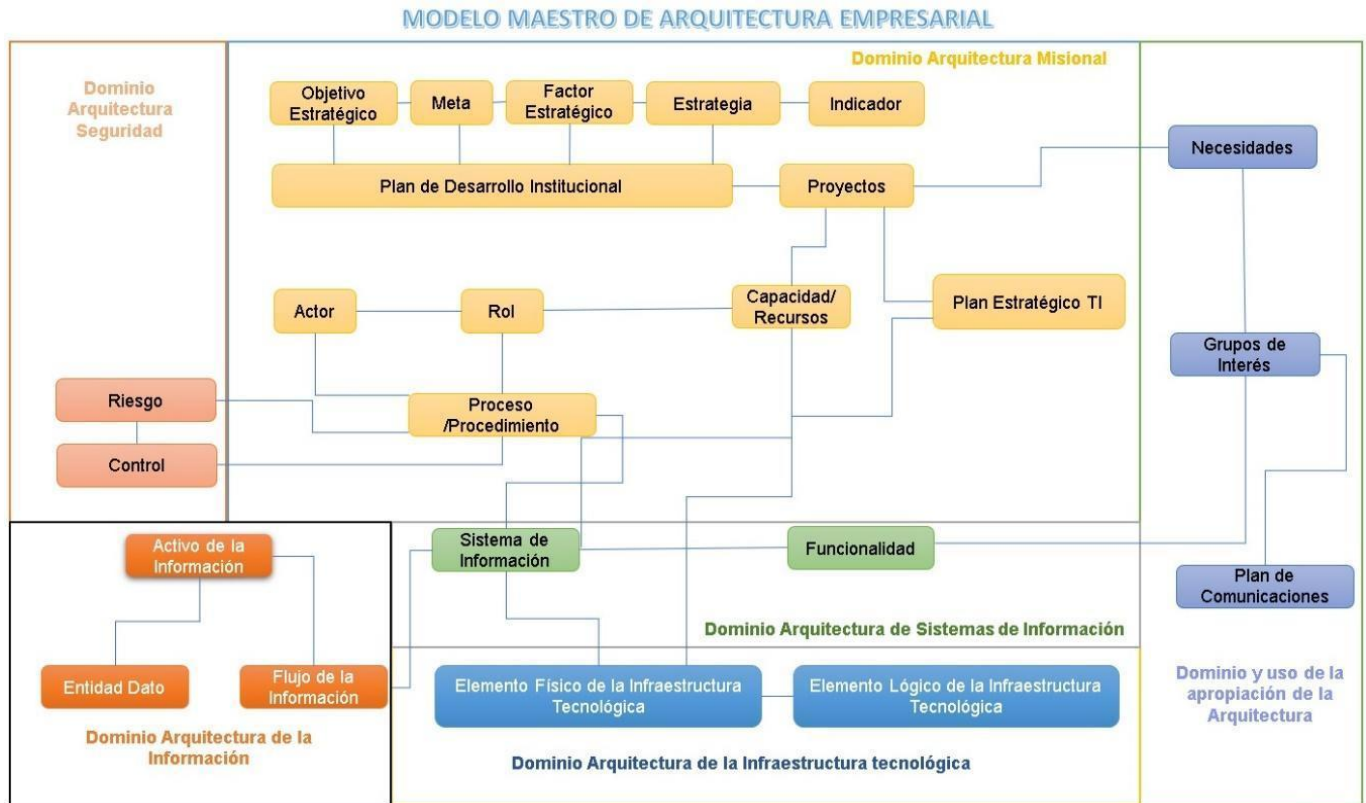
MODELO MAESTRO DE ARQUITECTURA EMPRESARIAL

Dominio Arquitectura Seguridad

Dominio Arquitectura Misional

Objetivo Estratégico

Meta

Factor Estratégico

Estrategia

Indicador

Plan de Desarrollo Institucional

Proyectos

Necesidades

Actor

Rol

Capacidad/ Recursos

Plan Estratégico TI

Grupos de Interés

Riesgo

Proceso /Procedimiento

Control

Activo de la Información

Sistema de Información

Funcionalidad

Plan de Comunicaciones

Dominio Arquitectura de Sistemas de Información

Entidad Dato

Flujo de la Información

Elemento Físico de la Infraestructura Tecnológica

Elemento Lógico de la Infraestructura Tecnológica

Dominio y uso de la apropiación de la Arquitectura

Dominio Arquitectura de la Información

Dominio Arquitectura de la Infraestructura tecnológica